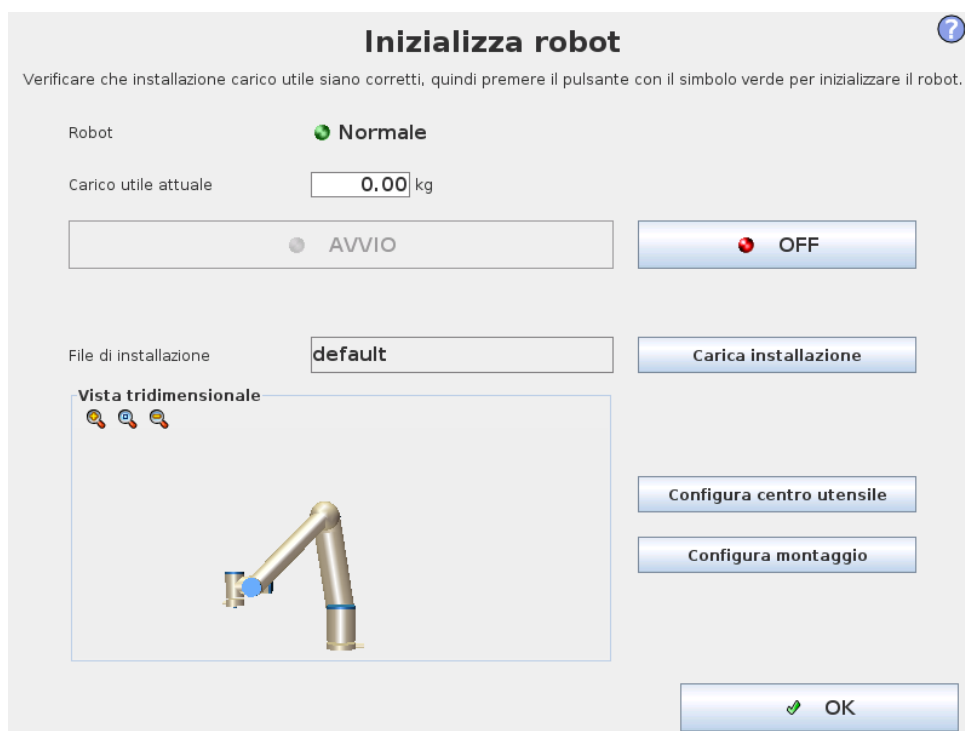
Inizializza robot

Verificare che installazione carico utile siano corretti, quindi premere il pulsante con il simbolo verde per inizializzare il robot.

Robot Normale

Carico utile attuale 0.00 kg

AVVIO

OFF

File di installazione default

Carica installazione

Vista tridimensionale

Configura centro utensile

Configura montaggio

OK